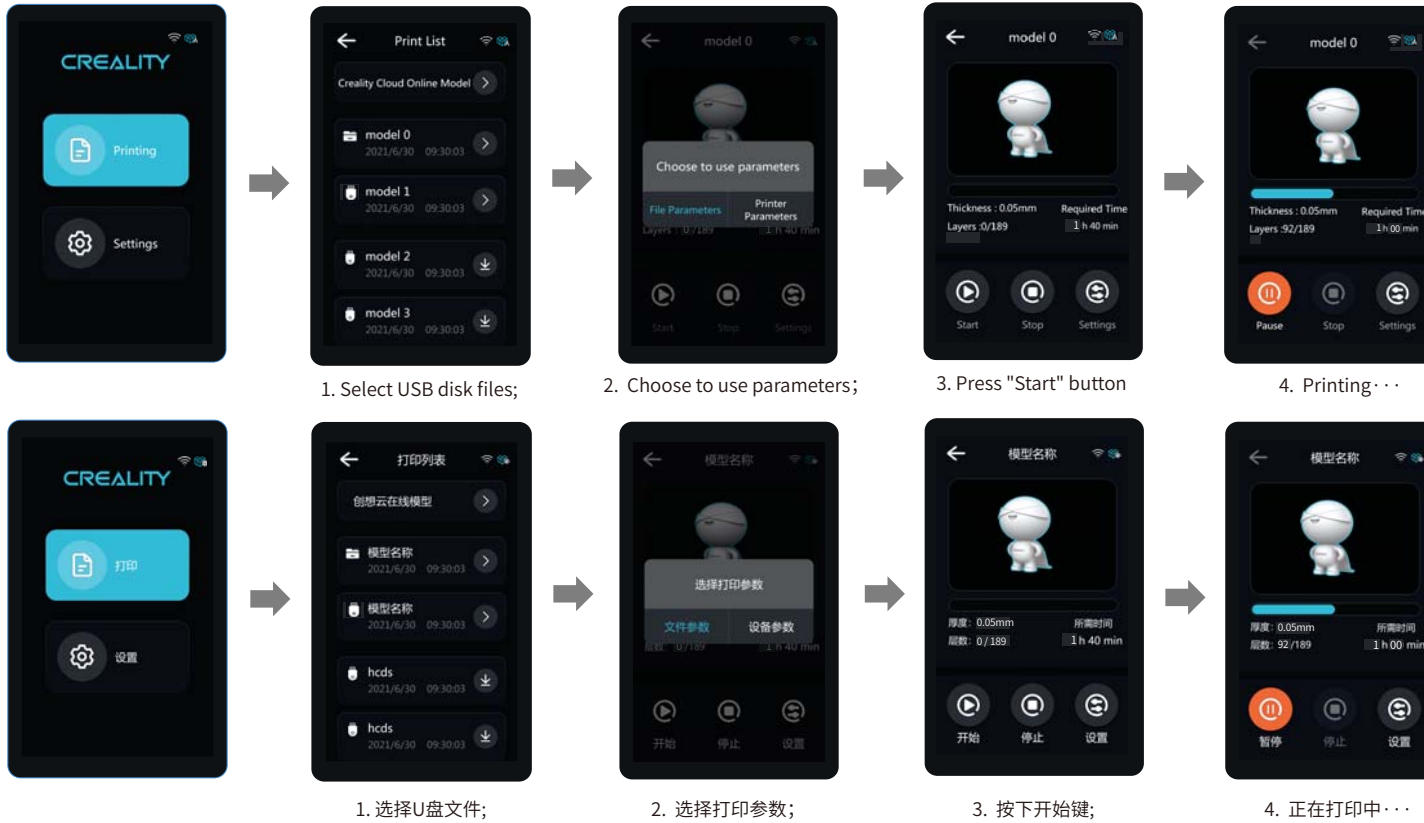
CREALITY

Printing

Settings

Print List

Creality Cloud Online Model

model 0
2021/6/30 09:30:03

model 1
2021/6/30 09:30:03

model 2
2021/6/30 09:30:03

model 3
2021/6/30 09:30:03

1. Select USB disk files;

model 0

Choose to use parameters

File Parameters

Printer Parameters

Layers : 0/189

1 h 40 min

Start

Stop

Settings

2. Choose to use parameters;

model 0

Thickness : 0.05mm

Required Time

Layers :0/189

1 h 40 min

Start

Stop

Settings

3. Press "Start" button

model 0

Thickness : 0.05mm

Required Time

Layers :92/189

1 h 00 min

Pause

Stop

Settings

4. Printing···

CREALITY

打印

设置

打印列表

创想云在线模型

模型名称
2021/6/30 09:30:03

模型名称
2021/6/30 09:30:03

hcds
2021/6/30 09:30:03

hcds
2021/6/30 09:30:03

1. 选择U盘文件;

模型名称

选择打印参数

文件参数

设备参数

层数: 0/189

1 h 40 min

开始

停止

设置

2. 选择打印参数;

模型名称

厚度: 0.05mm

所需时间

层数: 0/189

1 h 40 min

开始

停止

设置

3. 按下开始键;

模型名称

厚度: 0.05mm

所需时间

层数: 92/189

1 h 00 min

暂停

停止

设置

4. 正在打印中···